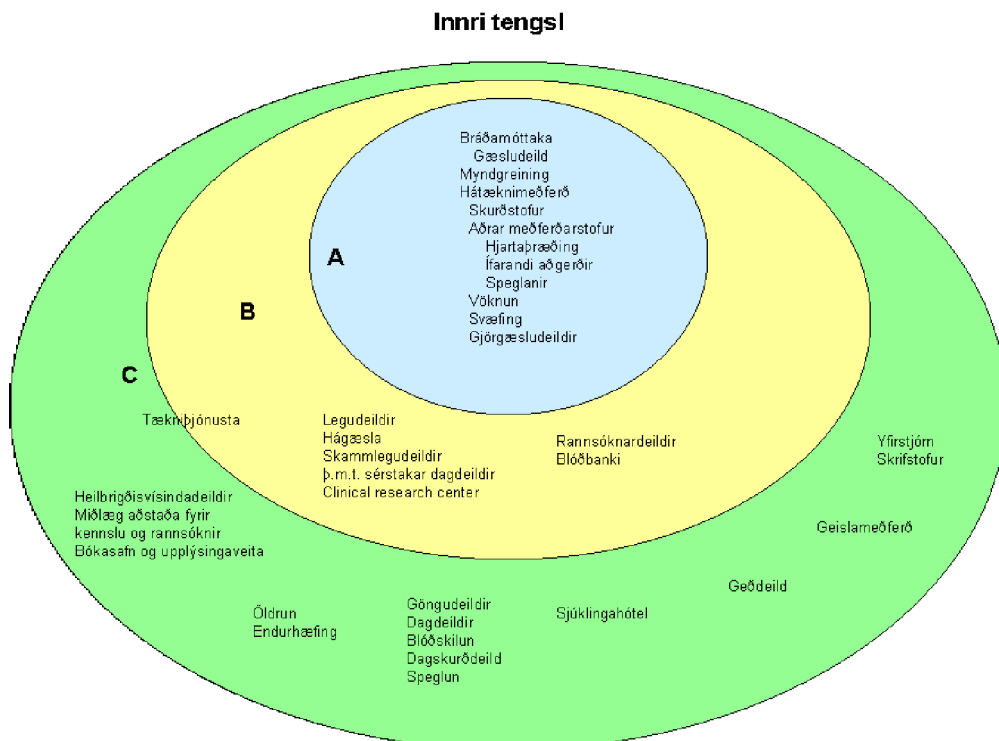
Innri tengsl

A

Bráðamóttaka
Gæsludeild
Myndgreining
Hátæknimeðferð
Skurðstofur
Aðrar meðferðarstofur
Hjartaþræðing
Ífarandi aðgerðir
Speglanir
Vöknun
Svæfing
Gjörgæsludeildir

B

C

Tækniþjónusta

Legudeildir
Hágæsla
Skammlegudeildir
þ.m.t. sérstakar dagdeildir
Clinical research center

Rannsóknardeildir
Blóðbanki

Yfirstjórn
Skrifstofur

Heilbrigðisvísindadeildir
Miðlæg aðstaða fyrir kennslu og rannsóknir
Bókasafn og upplýsingaveita

Geislameðferð

Geðdeild

Öldrun
Endurhæfing

Göngudeildir
Dagdeildir
Blóðskilun
Dagskurðdeild
Speglun

Sjúklingahótel